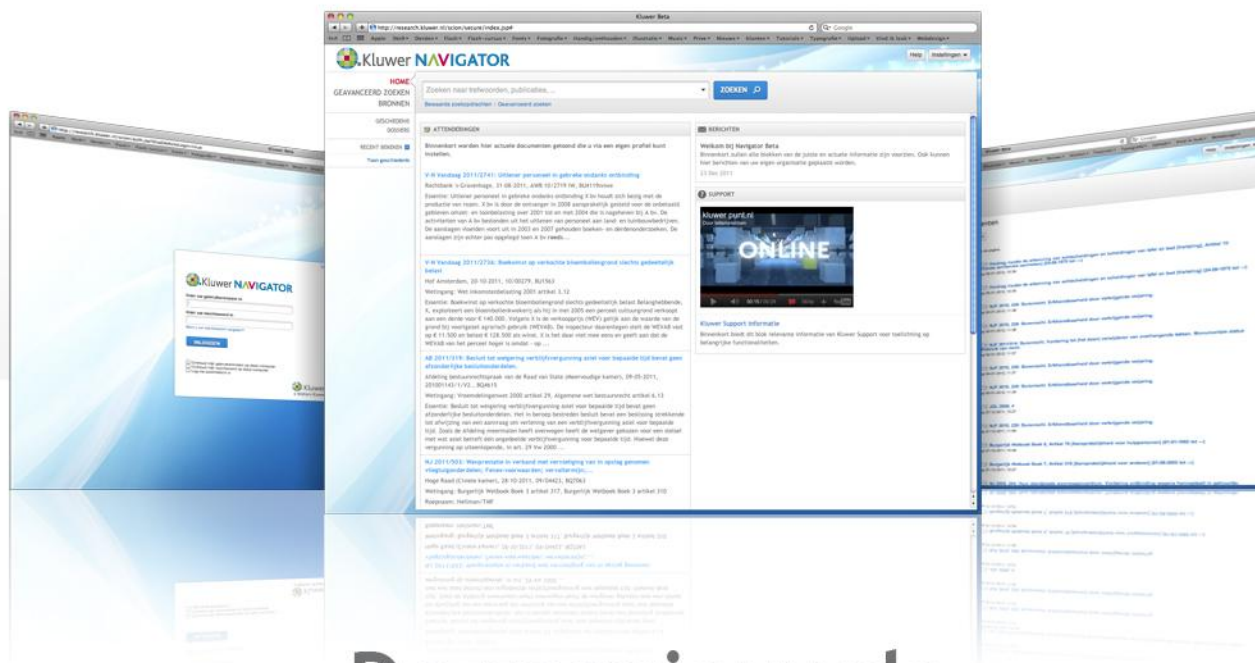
Kluwer Beta

http://research.kluwer.nl/scion/secure/index.jsp#

Kluwer NAVIGATOR

Help | Instellingen

HOME
GEAVANCEERD ZOEKEN
BRONNEN

GESCHIEDENIS
DOSSIERS

RECENT BEKEKEN
Toon geschiedenis

Zoeken naar trefwoorden, publicaties, ...

ZOEKEN

Bewaarde zoekopdrachten | Geavanceerd zoeken

ATTENDERINGEN

Binnenkort worden hier actuele documenten getoond die u via een eigen profiel kunt instellen.

V-N Vandaag 2011/2741: Uitlener personeel in gebreke ondanks ontbinding

Rechtbank 's-Gravenhage, 31-08-2011, AWB 10/2719 NI, BU41?

V-N Vandaag 2011/2736: Boekwinst op verkochte bloembollengrond slechts gedeeltelijk belast

Hof Amsterdam, 20-10-2011, 10/00279, BU1563

Wetgeving: Wet inkomstenbelasting 2001 artikel 3.12

AB 2011/319: Besluit tot weigering vergunning...

NJ 2011/503: Wanprestatie in verband met verrekening van in opslag genomen vliegtuigonderdelen; ...

Hoge Raad (Civiele kamer), 28-10-2011, 09/04423, BQ7063

Wetgeving: Burgerlijk Wetboek Boek 3 artikel 317, Burgerlijk Wetboek Boek 3 artikel 310

Rolgroepen: Hellman/TMF

BERICHTEN

Welkom bij Navigator Beta

Binnenkort zullen alle blokken van de juiste en actuele informatie zijn voorzien. Ook kunnen hier berichten van uw eigen organisatie geplaatst worden.

23 Nov 2011

SUPPORT

kluwer punt.nl

ONLINE

Kluwer Support Informatie

Binnenkort biedt dit blok relevante informatie van Kluwer Support over toelichting op belangrijke functionaliteiten.

Kluwer NAVIGATOR

INLOGGEN